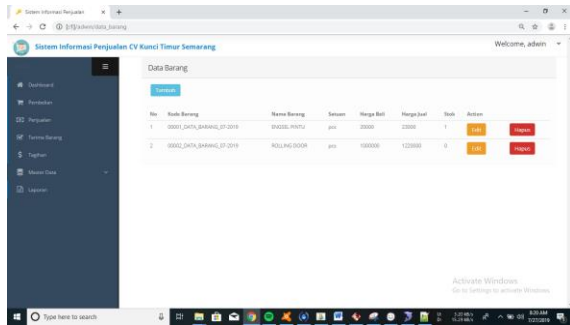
Sistem Informasi Penjualan ×
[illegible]/admin/data_barang
Sistem Informasi Penjualan CV Kunci Timur Semarang
Welcome, admin
Dashboard
Pembelian
Penjualan
Terima Barang
Tagihan
Master Data
Laporan
Data Barang
Tambah

| No | Kode Barang | Nama Barang | Satuan | Harga Beli | Harga Jual | Stok | Action | |
|---|---|---|---|---|---|---|---|---|
| 1 | 00001_DATA_BARANG_07-2019 | ENGSEL PINTU | pcs | 20000 | 22000 | 1 | Edit | Hapus |
| 2 | 00002_DATA_BARANG_07-2019 | ROLLING DOOR | pcs | 1000000 | 1220000 | 0 | Edit | Hapus |

Activate Windows
Go to Settings to activate Windows.
Type here to search
6:20 AM
7/27/2019